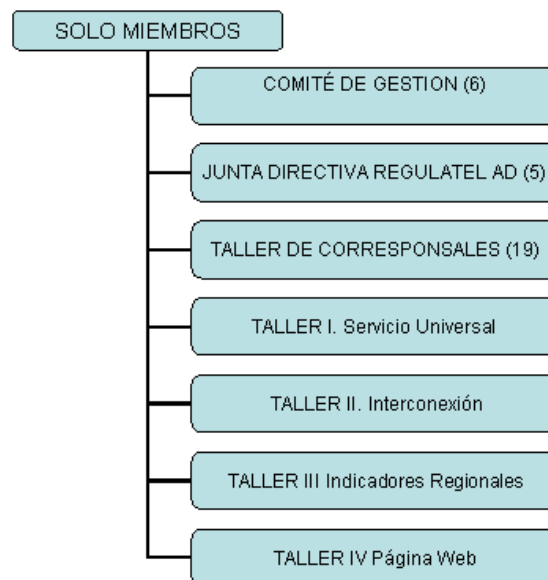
SOLO MIEMBROS

COMITÉ DE GESTION (6)

JUNTA DIRECTIVA REGULATEL AD (5)

TALLER DE CORRESPONSALES (19)

TALLER I. Servicio Universal

TALLER II. Interconexión

TALLER III Indicadores Regionales

TALLER IV Página Web